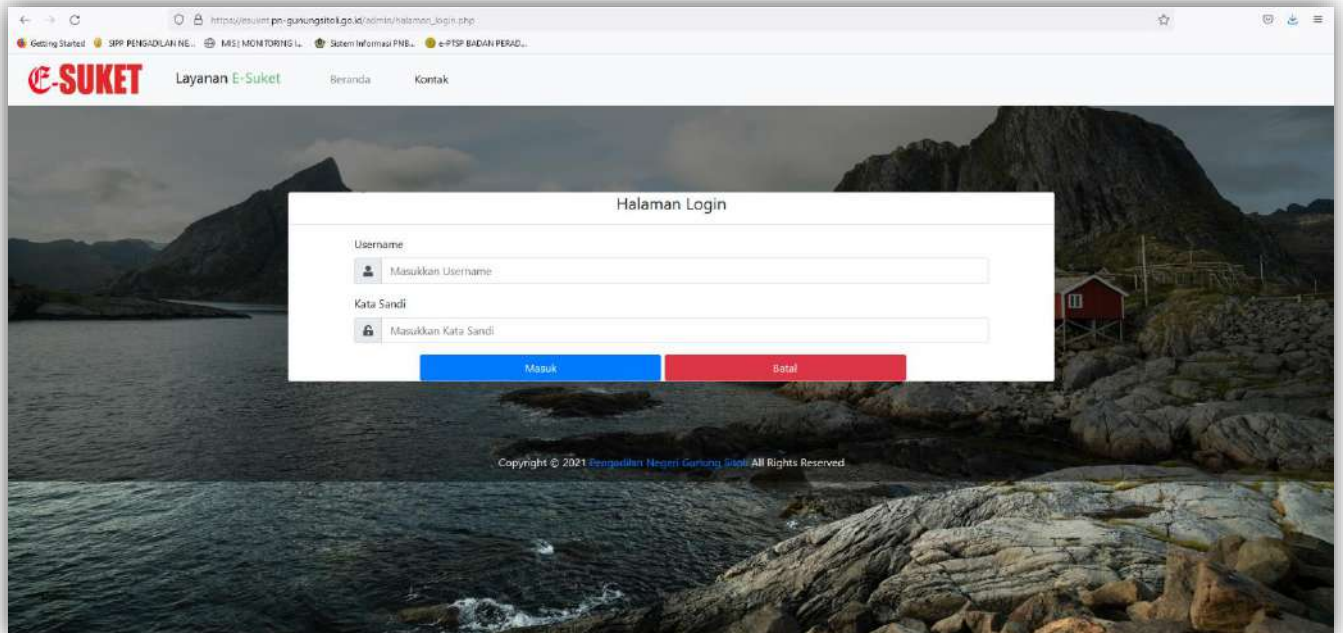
https://esuket.pn-gunungsitoli.go.id/admin/halaman_login.php

Getting Started  SIPP PENGADILAN NE...  MIS | MONITORING I...  Sistem Informasi PNB...  e-PTSP BADAN PERAD...

E-SUKET  Layanan E-Suket  Beranda  Kontak

Halaman Login

Username

Masukkan Username

Kata Sandi

Masukkan Kata Sandi

Masuk  Batal

Copyright © 2021 Pengadilan Negeri Gunung Sitoli All Rights Reserved